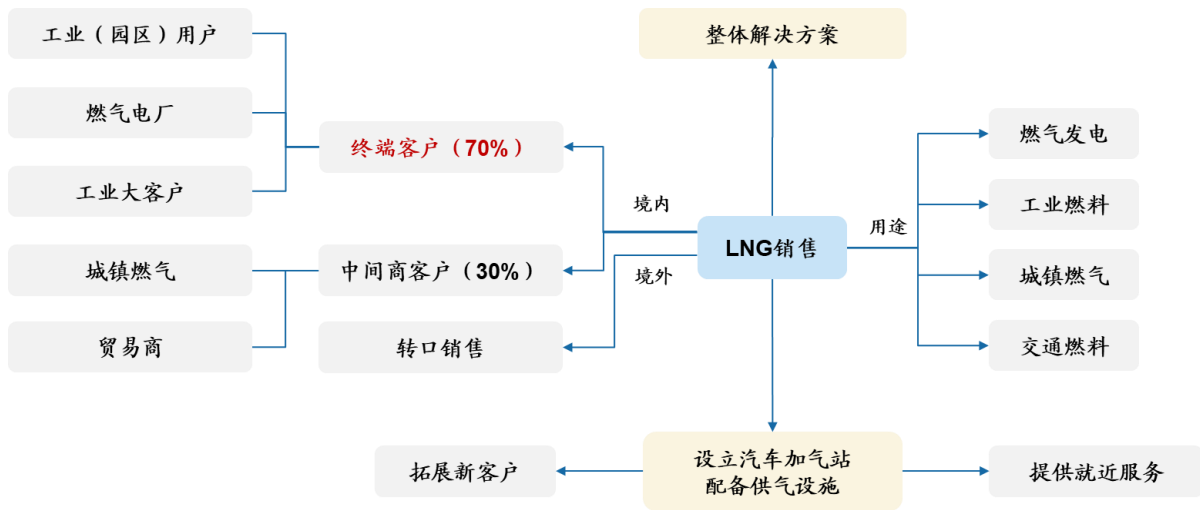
工业（园区）用户

燃气电厂

工业大客户

城镇燃气

贸易商

终端客户（70%）

中间商客户（30%）

转口销售

整体解决方案

境内

境外

LNG销售

用途

燃气发电

工业燃料

城镇燃气

交通燃料

拓展新客户

设立汽车加气站
配备供气设施

提供就近服务